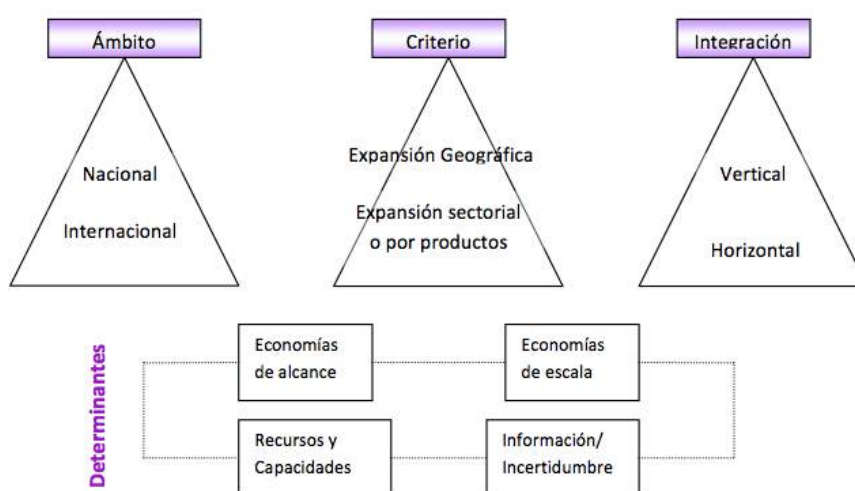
Ámbito

Nacional

Internacional

Criterio

Expansión Geográfica

Expansión sectorial o por productos

Integración

Vertical

Horizontal

Determinantes

Economías de alcance

Economías de escala

Recursos y Capacidades

Información/ Incertidumbre